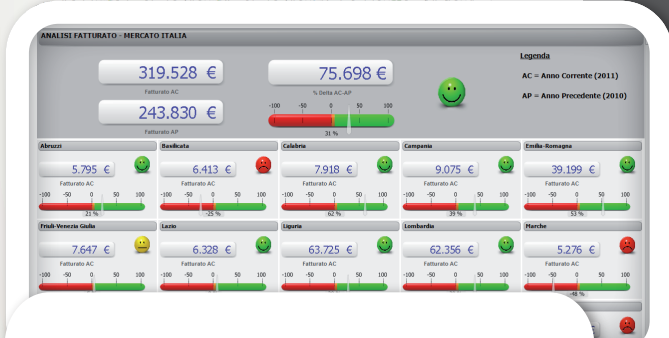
ANALISI FATTURATO - MERCATO ITALIA

319.528 €
Fatturato AC

243.830 €
Fatturato AP

75.698 €
% Delta AC-AP

-100 -50 0 50 100
31 %

Legenda

AC = Anno Corrente (2011)

AP = Anno Precedente (2010)

Abruzzi
5.795 €
Fatturato AC
-100 -50 0 50 100
21 %

Basilicata
6.413 €
Fatturato AC
-100 -50 0 50 100
-25 %

Calabria
7.918 €
Fatturato AC
-100 -50 0 50 100
62 %

Campania
9.075 €
Fatturato AC
-100 -50 0 50 100
39 %

Emilia-Romagna
39.199 €
Fatturato AC
-100 -50 0 50 100
53 %

Friuli-Venezia Giulia
7.647 €
Fatturato AC
-100 -50 0 50 100

Lazio
6.328 €
Fatturato AC
-100 -50 0 50 100

Liguria
63.725 €
Fatturato AC
-100 -50 0 50 100

Lombardia
62.356 €
Fatturato AC
-100 -50 0 50 100

Marche
5.276 €
Fatturato AC
-100 -50 0 50 100
-48 %